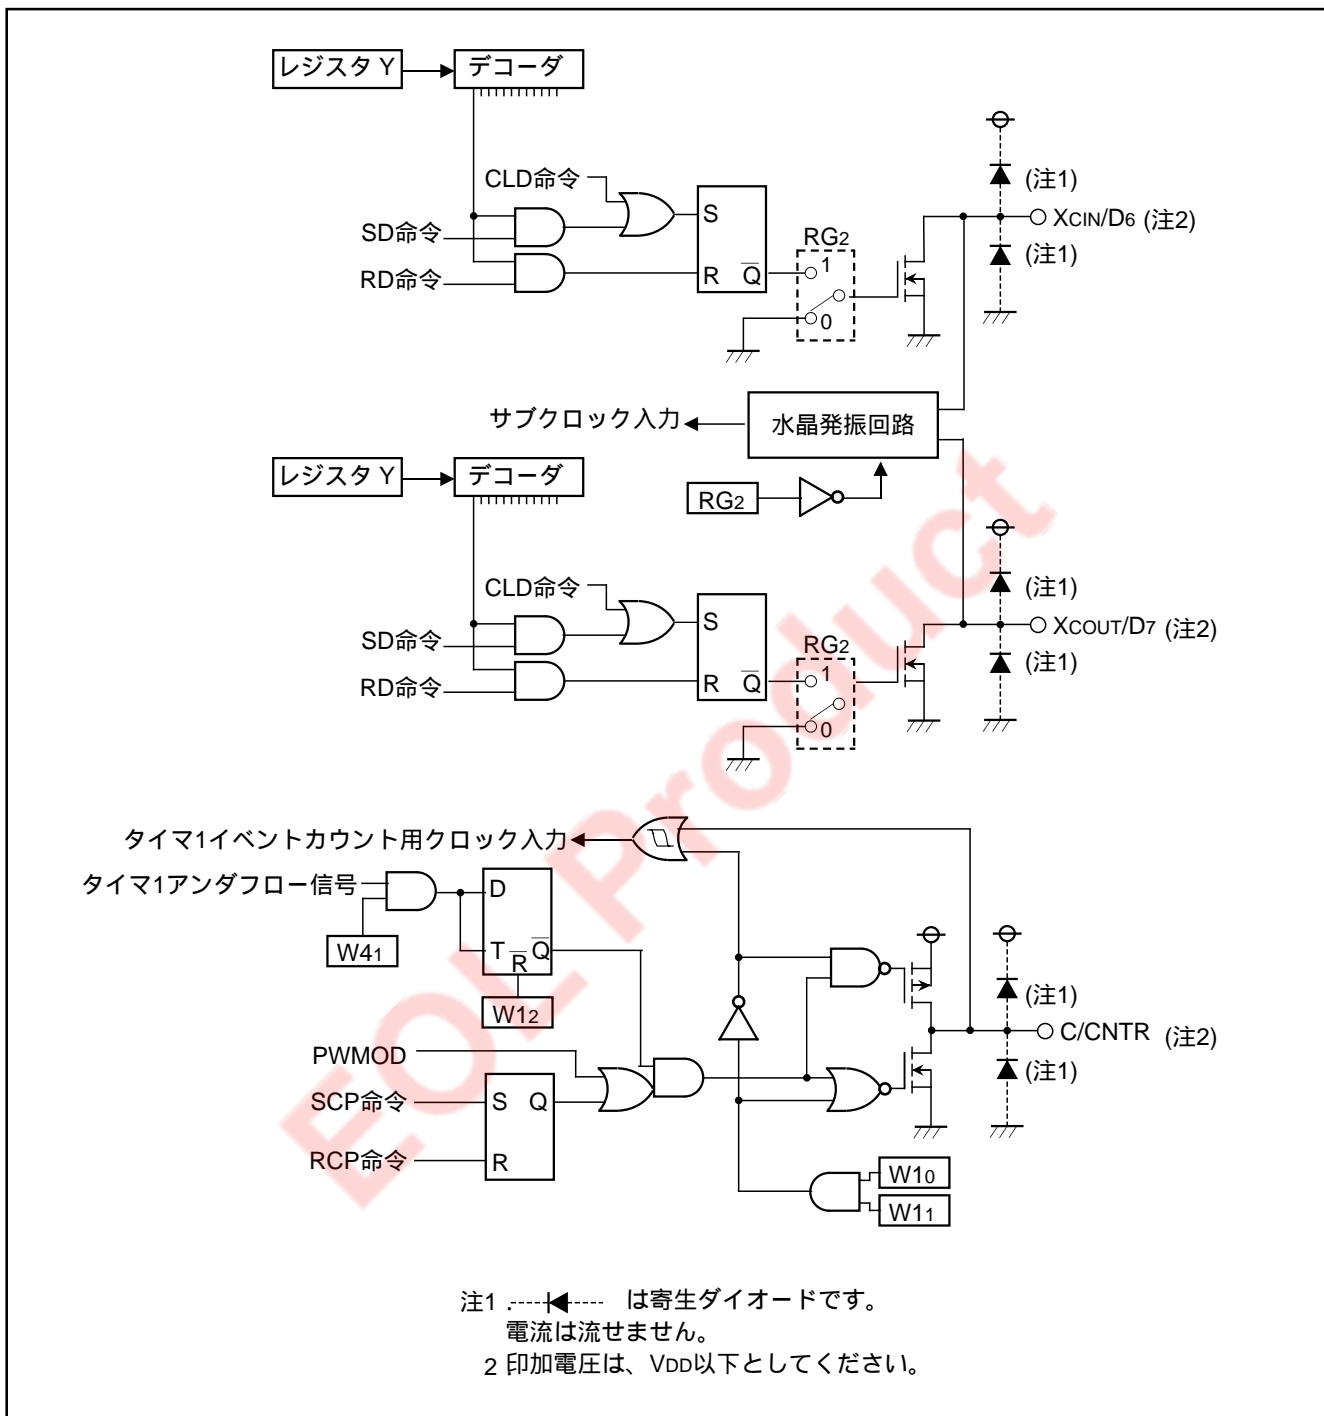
レジスタ Y
デコーダ
CLD命令
SD命令
RD命令
S
R
$\overline{Q}$
RG2
1
0
(注1)
XCIN/D6 (注2)
(注1)
サブクロック入力
水晶発振回路
RG2
レジスタ Y
デコーダ
CLD命令
SD命令
RD命令
S
R
$\overline{Q}$
RG2
1
0
(注1)
XCOUT/D7 (注2)
(注1)
タイマ1イベントカウント用クロック入力
タイマ1アンダフロー信号
W41
D
T
$\overline{R}$
$\overline{Q}$
W12
PWMOD
SCP命令
RCP命令
S
Q
R
(注1)
C/CNTR (注2)
(注1)
W10
W11
EOL Product

注1 ----◀---- は寄生ダイオードです。
電流は流せません。
2 印加電圧は、VDD以下としてください。